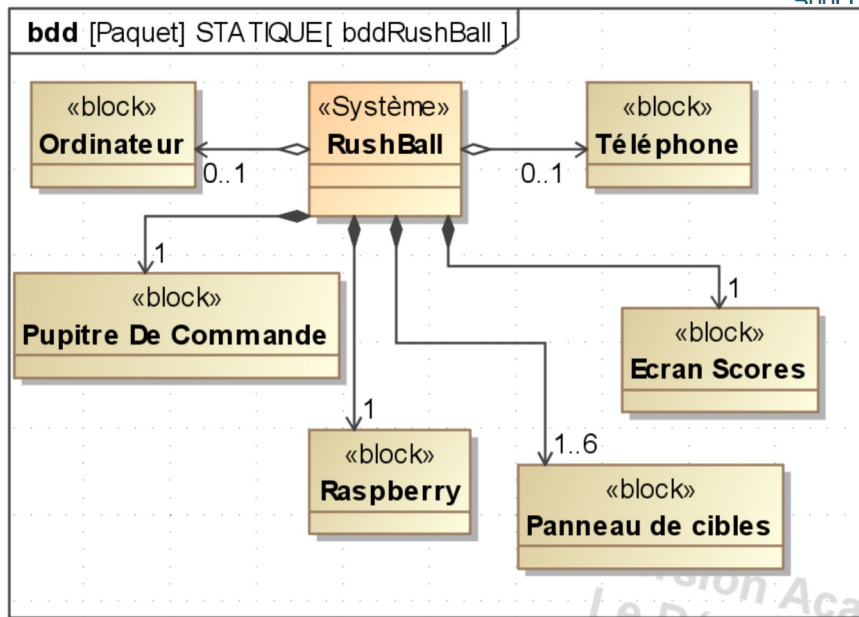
bdd [Paquet] STATIQUE[ bddRushBall ]

«block»
Ordinateur

«Système»
RushBall

«block»
Téléphone

0..1

0..1

1

«block»
Pupitre De Commande

1

«block»
Ecran Scores

1

«block»
Raspberry

1..6

«block»
Panneau de cibles

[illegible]sion Aca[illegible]